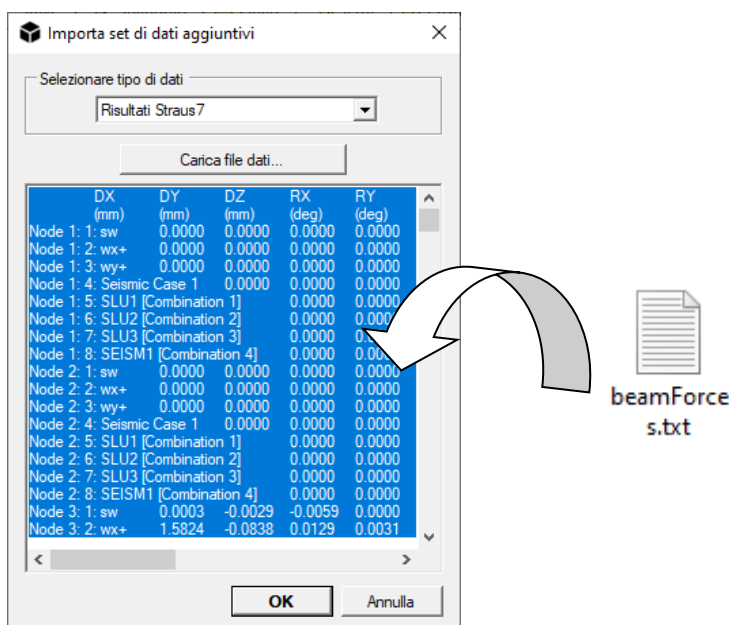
Importa set di dati aggiuntivi

Selezionare tipo di dati

Risultati Straus7

Carica file dati...

| | DX (mm) | DY (mm) | DZ (mm) | RX (deg) | RY (deg) |
|---|---|---|---|---|---|
| Node 1: 1: sw | 0.0000 | 0.0000 | 0.0000 | 0.0000 | 0.0000 |
| Node 1: 2: wx+ | 0.0000 | 0.0000 | 0.0000 | 0.0000 | 0.0000 |
| Node 1: 3: wy+ | 0.0000 | 0.0000 | 0.0000 | 0.0000 | 0.0000 |
| Node 1: 4: Seismic Case 1 | | 0.0000 | 0.0000 | 0.0000 | 0.0000 |
| Node 1: 5: SLU1 [Combination 1] | | | 0.0000 | 0.0000 | |
| Node 1: 6: SLU2 [Combination 2] | | | 0.0000 | 0.0000 | |
| Node 1: 7: SLU3 [Combination 3] | | | 0.0000 | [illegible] | |
| Node 1: 8: SEISM1 [Combination 4] | | | 0.0000 | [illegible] | |
| Node 2: 1: sw | 0.0000 | 0.0000 | 0.0000 | 0.0000 | |
| Node 2: 2: wx+ | 0.0000 | 0.0000 | 0.0000 | 0.0000 | |
| Node 2: 3: wy+ | 0.0000 | 0.0000 | 0.0000 | 0.0000 | |
| Node 2: 4: Seismic Case 1 | | 0.0000 | 0.0000 | 0.0000 | |
| Node 2: 5: SLU1 [Combination 1] | | | 0.0000 | 0.0000 | |
| Node 2: 6: SLU2 [Combination 2] | | | 0.0000 | 0.0000 | |
| Node 2: 7: SLU3 [Combination 3] | | | 0.0000 | 0.0000 | |
| Node 2: 8: SEISM1 [Combination 4] | | | 0.0000 | 0.0000 | |
| Node 3: 1: sw | 0.0003 | -0.0029 | -0.0059 | 0.0000 | |
| Node 3: 2: wx+ | 1.5824 | -0.0838 | 0.0129 | 0.0031 | |

OK

Annulla

beamForces.txt